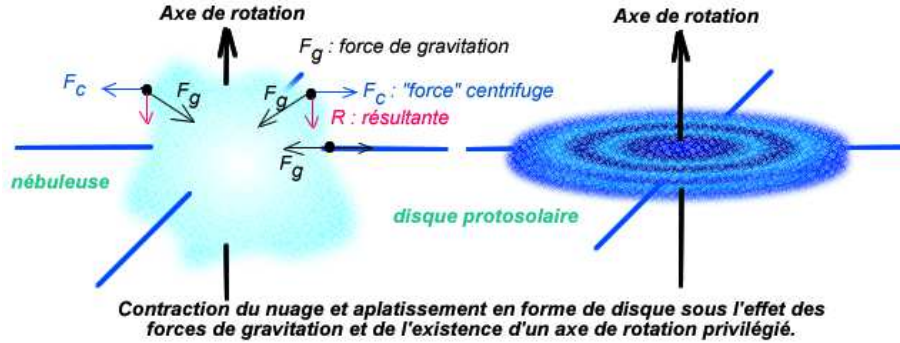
Axe de rotation

$F_g$ : force de gravitation

$F_c$

$F_g$

$F_g$

$F_c$ : "force" centrifuge

R : résultante

$F_g$

nébuleuse

Axe de rotation

disque protosolaire

Contraction du nuage et aplatissement en forme de disque sous l'effet des forces de gravitation et de l'existence d'un axe de rotation privilégié.